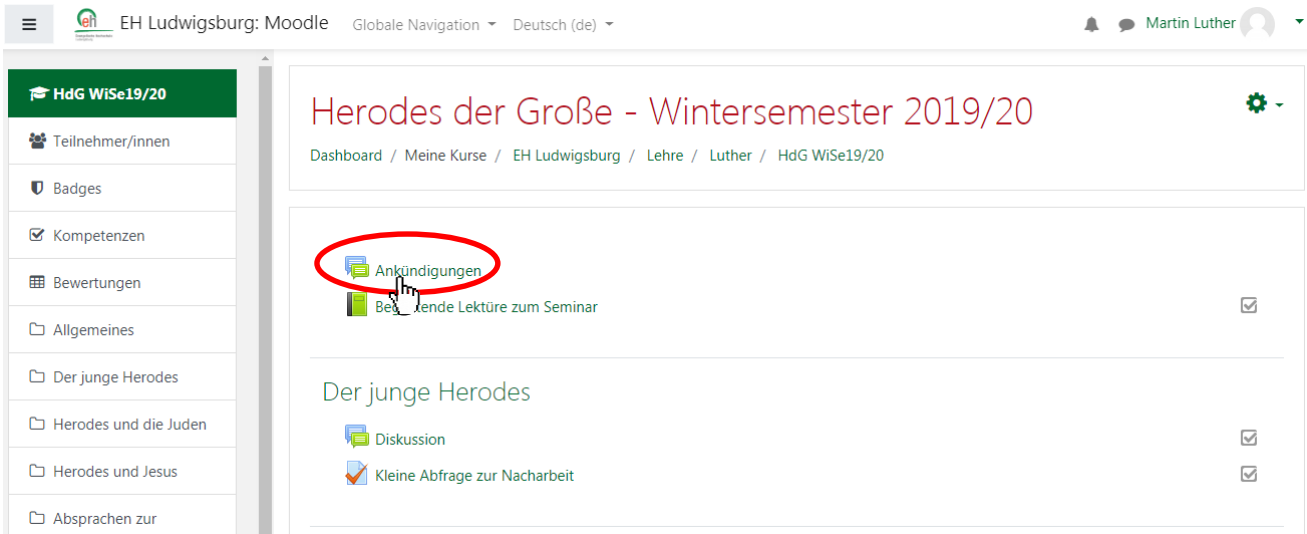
EH Ludwigsburg: Moodle Globale Navigation Deutsch (de) Martin Luther

HdG WiSe19/20
Teilnehmer/innen
Badges
Kompetenzen
Bewertungen
Allgemeines
Der junge Herodes
Herodes und die Juden
Herodes und Jesus
Absprachen zur

Herodes der Große - Wintersemester 2019/20

Dashboard / Meine Kurse / EH Ludwigsburg / Lehre / Luther / HdG WiSe19/20

Ankündigungen
Be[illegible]ende Lektüre zum Seminar

Der junge Herodes

Diskussion
Kleine Abfrage zur Nacharbeit